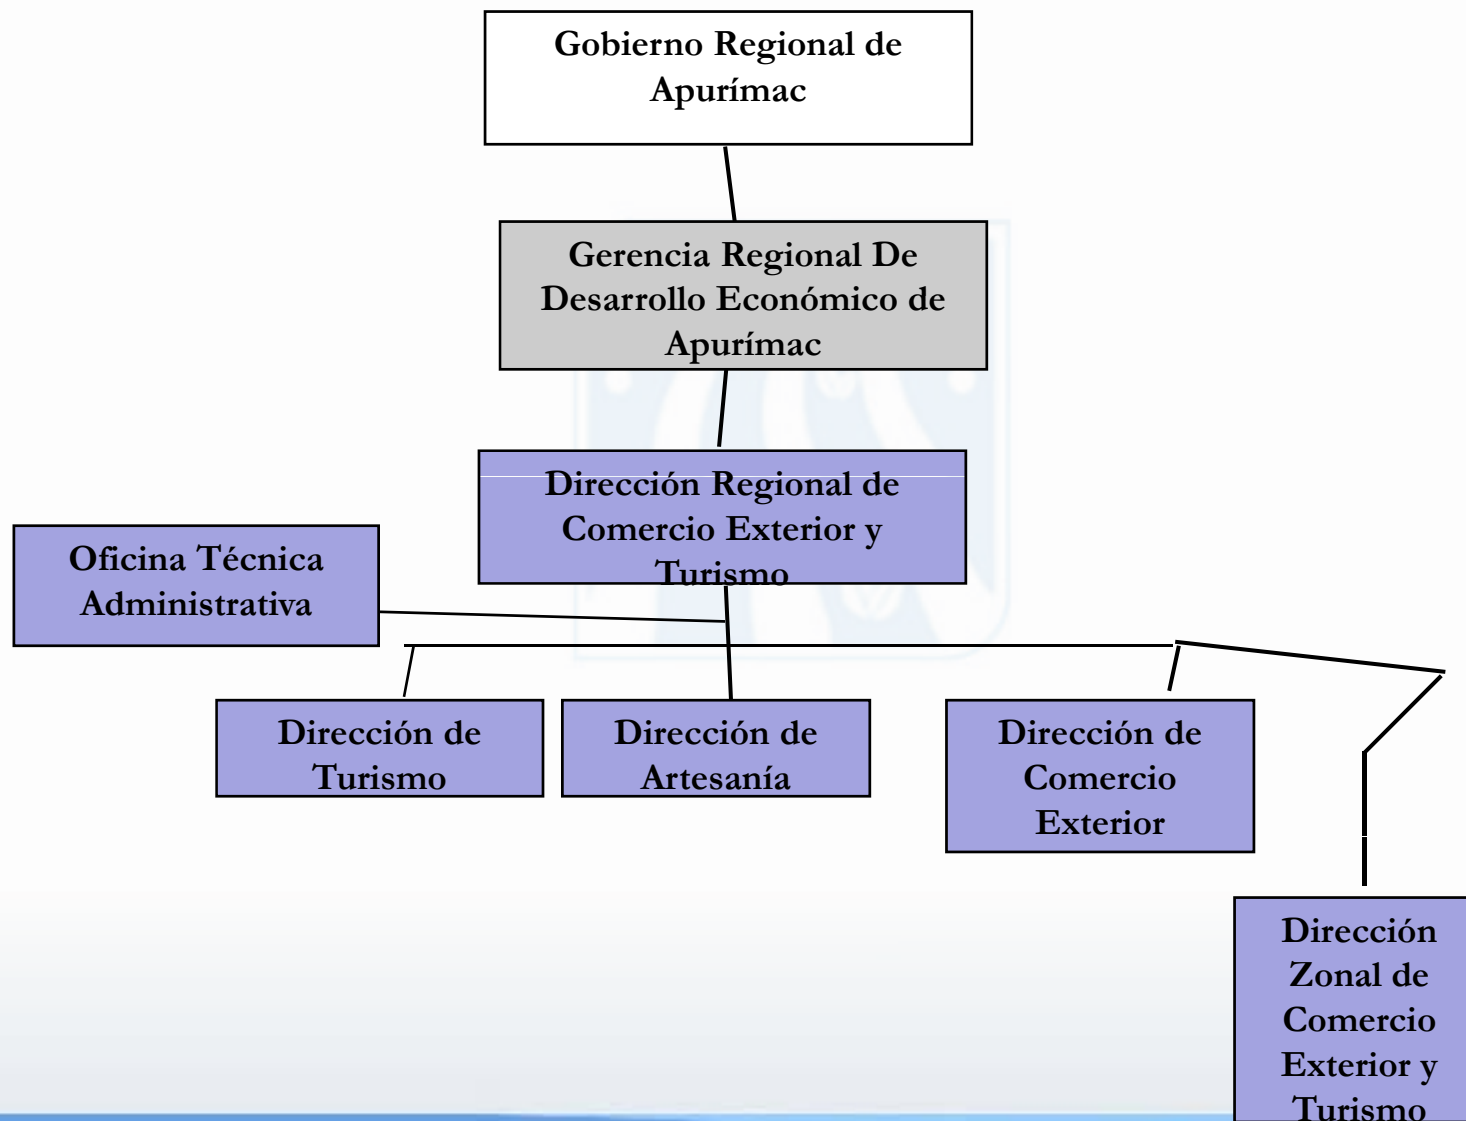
Gobierno Regional de Apurímac

Gerencia Regional De Desarrollo Económico de Apurímac

Dirección Regional de Comercio Exterior y Turismo

Oficina Técnica Administrativa

Dirección de Turismo

Dirección de Artesanía

Dirección de Comercio Exterior

Dirección Zonal de Comercio Exterior y Turismo